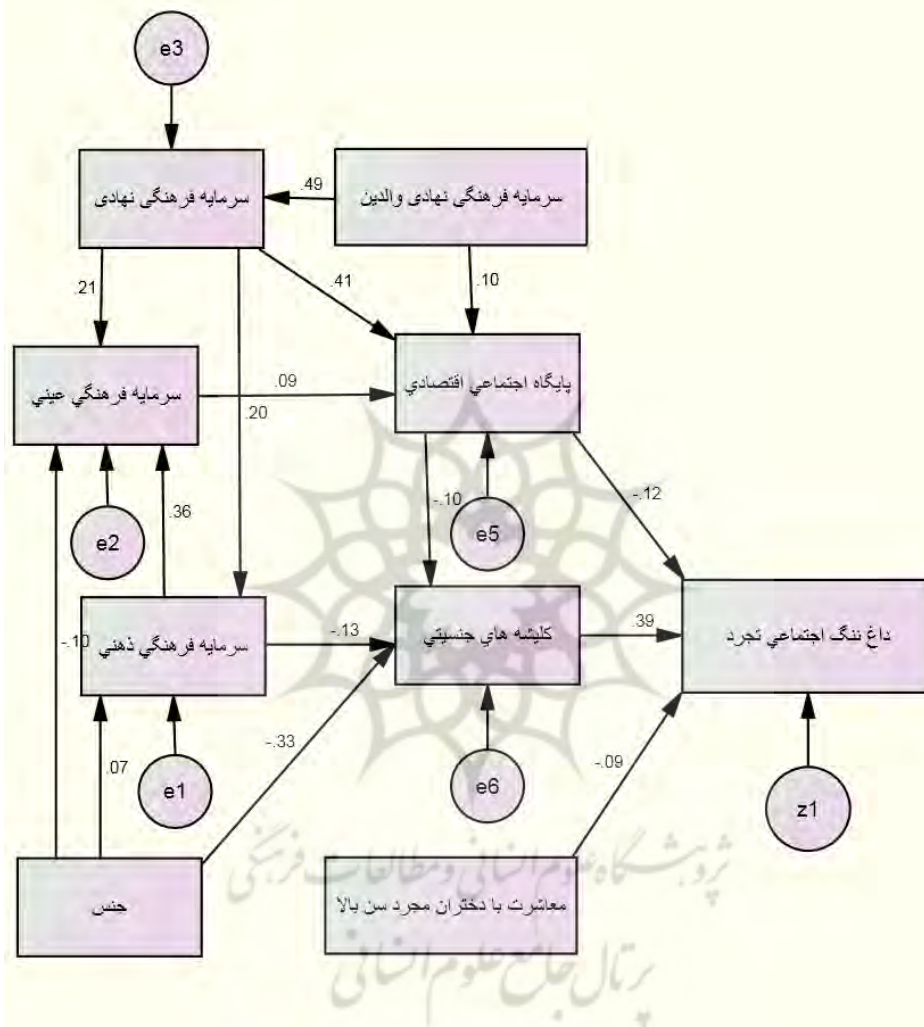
e3

سرمايه فرهنگی نهادی

.49

سرمايه فرهنگی نهادی والدين

.21

.41

.10

سرمايه فرهنگي عيني

.09

پايگاه اجتماعي اقتصادي

.20

.36

e2

-.10

e5

-.12

سرمايه فرهنگي ذهني

-.13

كليشه هاي جنسيتي

.39

داغ ننگ اجتماعي تجرد

-.10

.07

e1

-.33

e6

-.09

z1

جنس

معاشرت با دختران مجرد سن بالا

پژوهشگاه علوم انسانی و مطالعات فرهنگی

پرتال جامع علوم انسانی